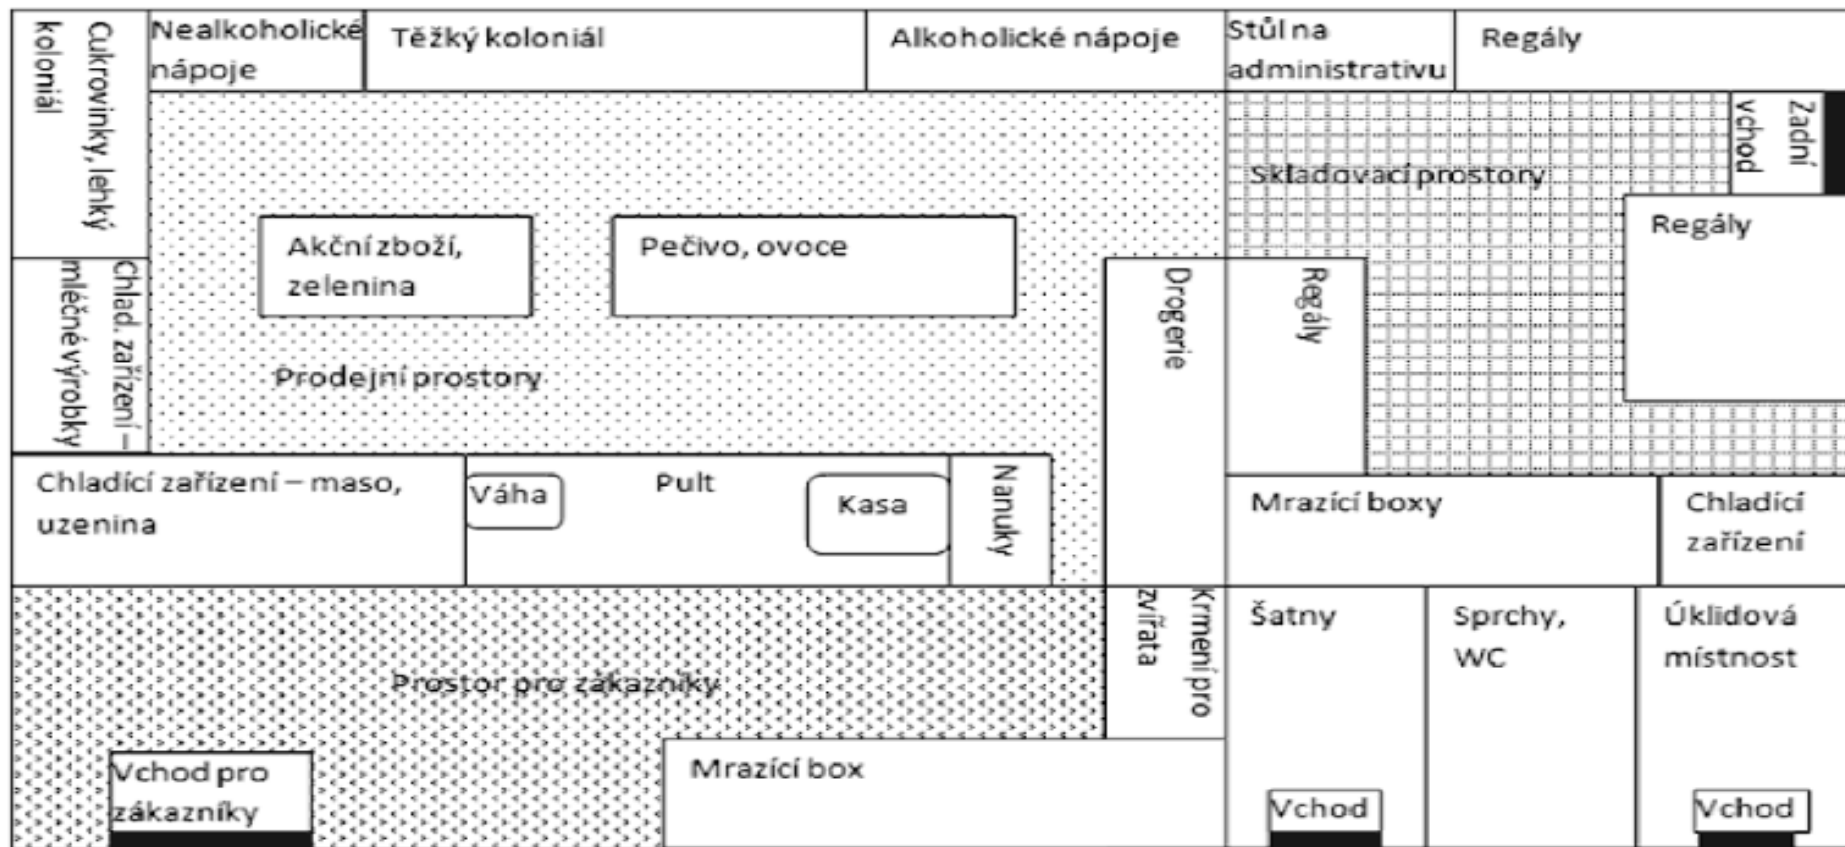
Cukrovinky, lehký koloniál

Nealkoholické nápoje

Těžký koloniál

Alkoholické nápoje

Stůl na administrativu

Regály

Zadní vchod

Skladovací prostory

Regály

Akční zboží, zelenina

Pečivo, ovoce

Chlad. zařízení – mléčné výrobky

Drogerie

Regály

Prodejní prostory

Chladící zařízení – maso, uzenina

Váha

Pult

Kasa

Nanuky

Mrazící boxy

Chladící zařízení

Krmení pro zvířata

Šatny

Sprchy, WC

Úklidová místnost

Prostor pro zákazníky

Vchod pro zákazníky

Mrazící box

Vchod

Vchod